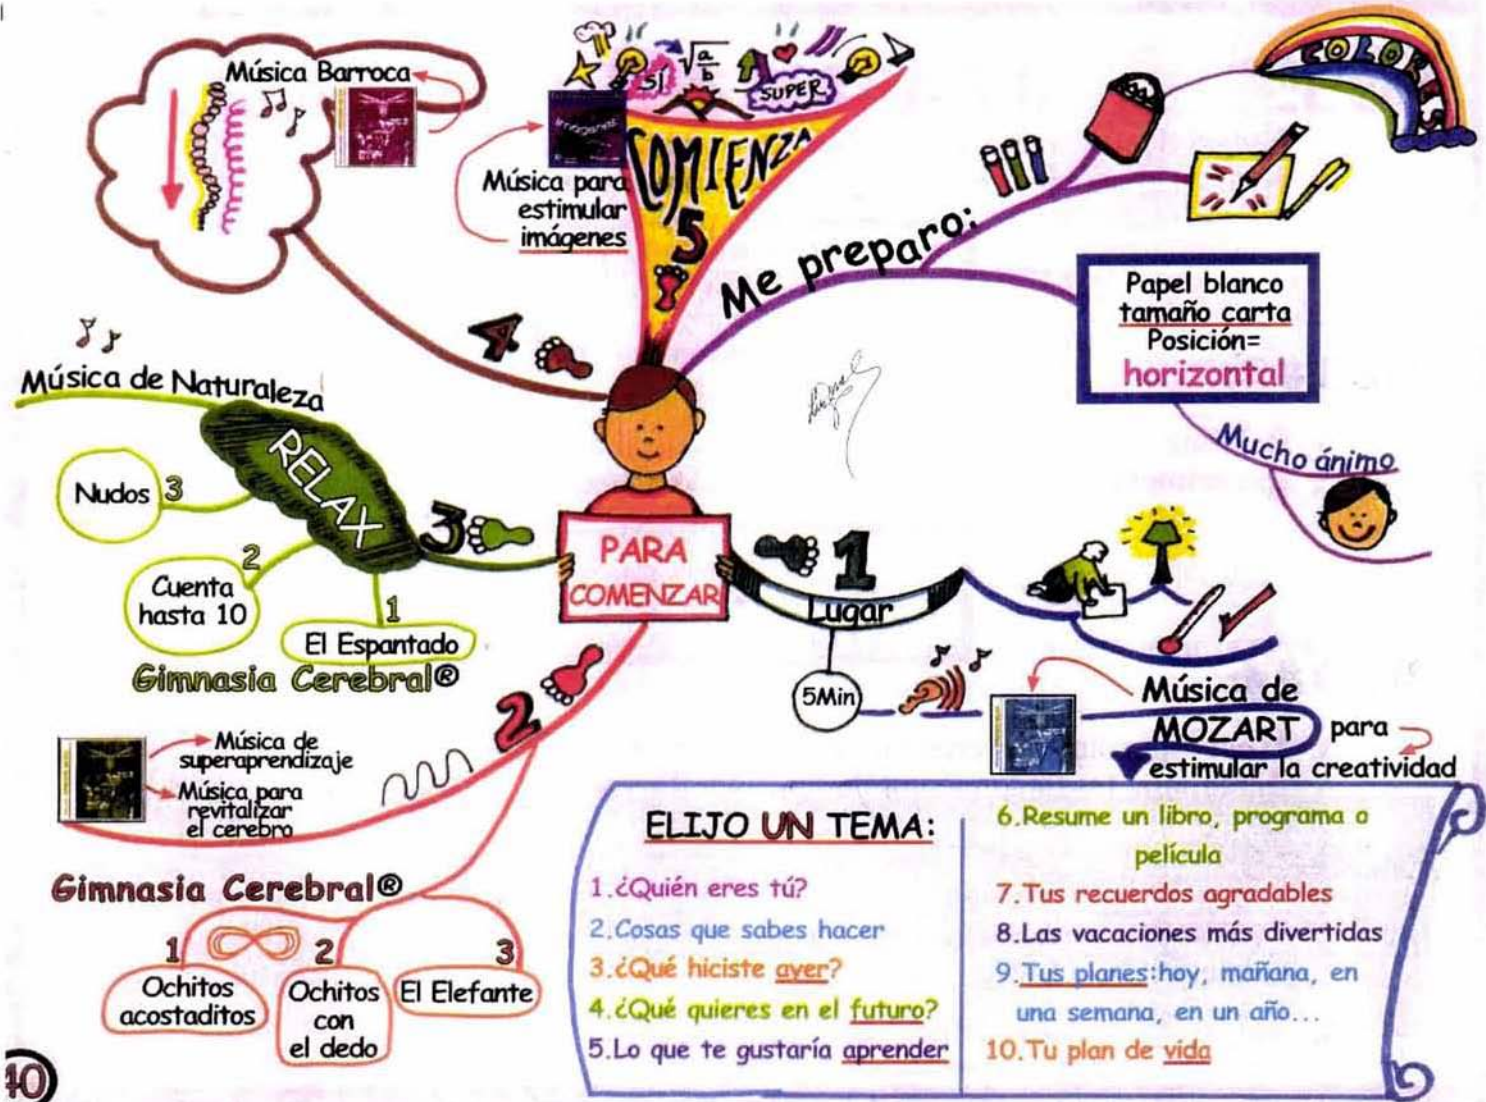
Música Barroca

SUPER

$\sqrt{\frac{a}{b}}$

Música para estimular imágenes

COMIENZA

5

Me preparo:

COLORES

Papel blanco tamaño carta Posición= horizontal

Mucho ánimo

4

Música de Naturaleza

RELAX

Nudos 3

2 Cuenta hasta 10

1 El Espantado

Gimnasia Cerebral®

3

PARA COMENZAR

1

Lugar

5Min

Música de MOZART para estimular la creatividad

2

Música de superaprendizaje

Música para revitalizar el cerebro

Gimnasia Cerebral®

1 Ochitos acostaditos

2 Ochitos con el dedo

3 El Elefante

ELIJO UN TEMA:

1.¿Quién eres tú?
2.Cosas que sabes hacer
3.¿Qué hiciste ayer?
4.¿Qué quieres en el futuro?
5.Lo que te gustaría aprender

6.Resume un libro, programa o película
7.Tus recuerdos agradables
8.Las vacaciones más divertidas
9.Tus planes:hoy, mañana, en una semana, en un año...
10.Tu plan de vida

40